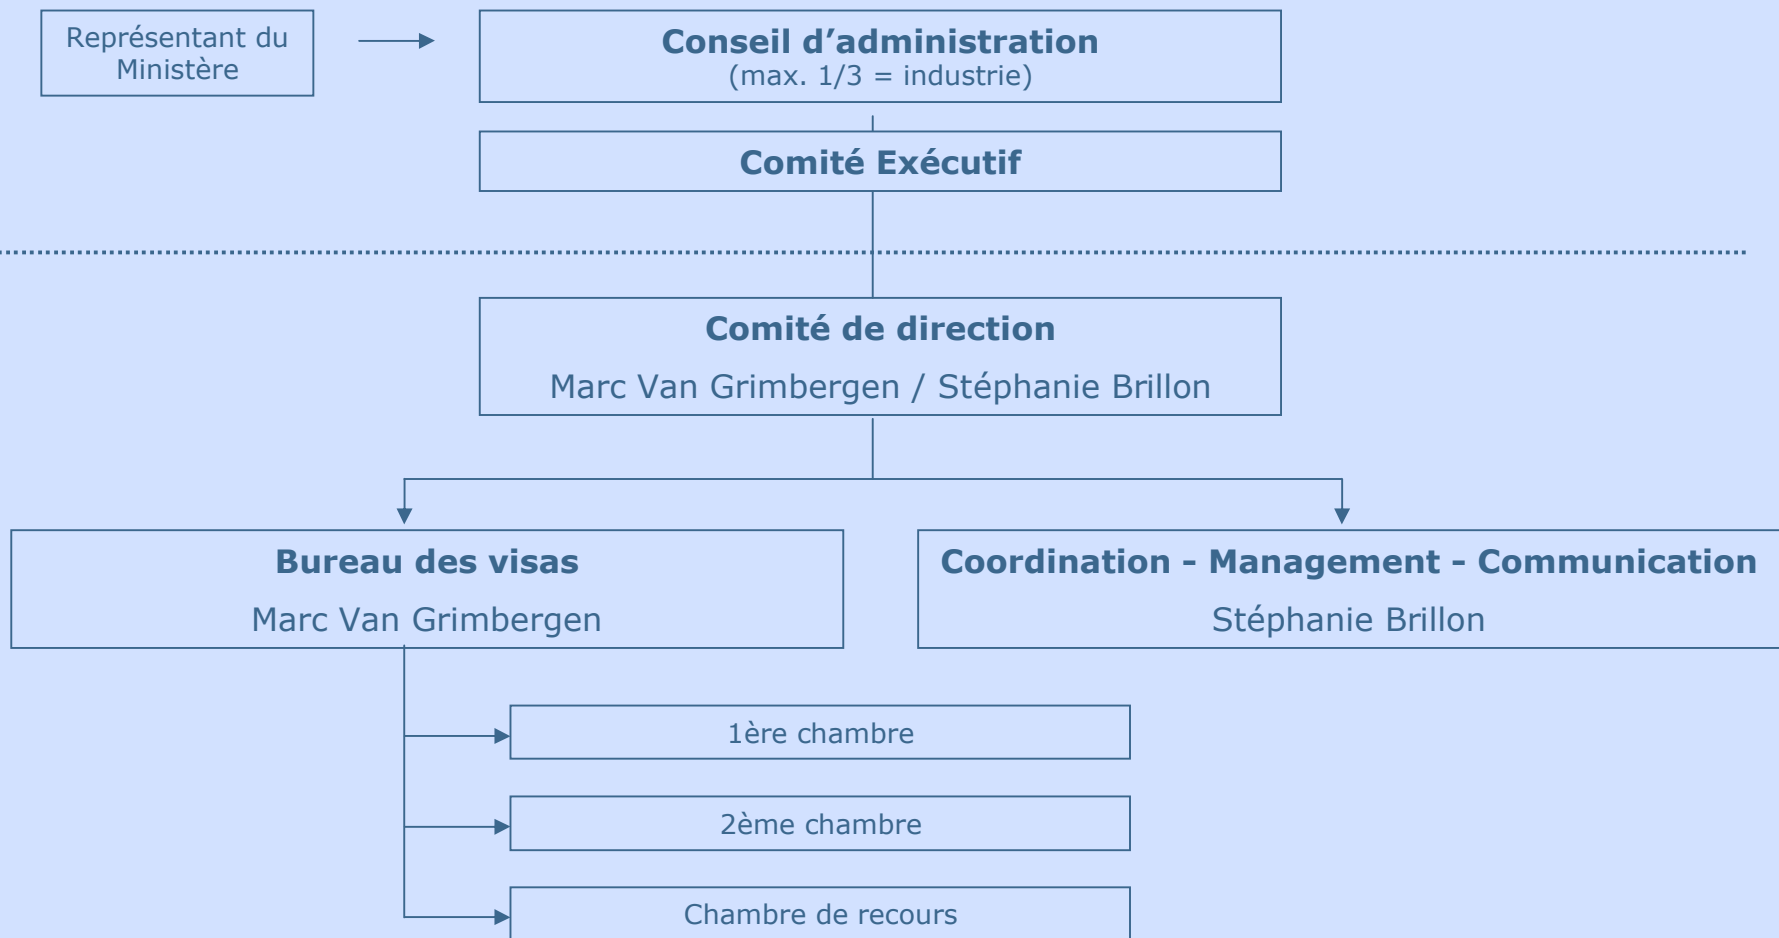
Représentant du Ministère

Conseil d’administration
(max. 1/3 = industrie)

Comité Exécutif

Comité de direction
Marc Van Grimbergen / Stéphanie Brillon

Bureau des visas
Marc Van Grimbergen

Coordination - Management - Communication
Stéphanie Brillon

1ère chambre

2ème chambre

Chambre de recours